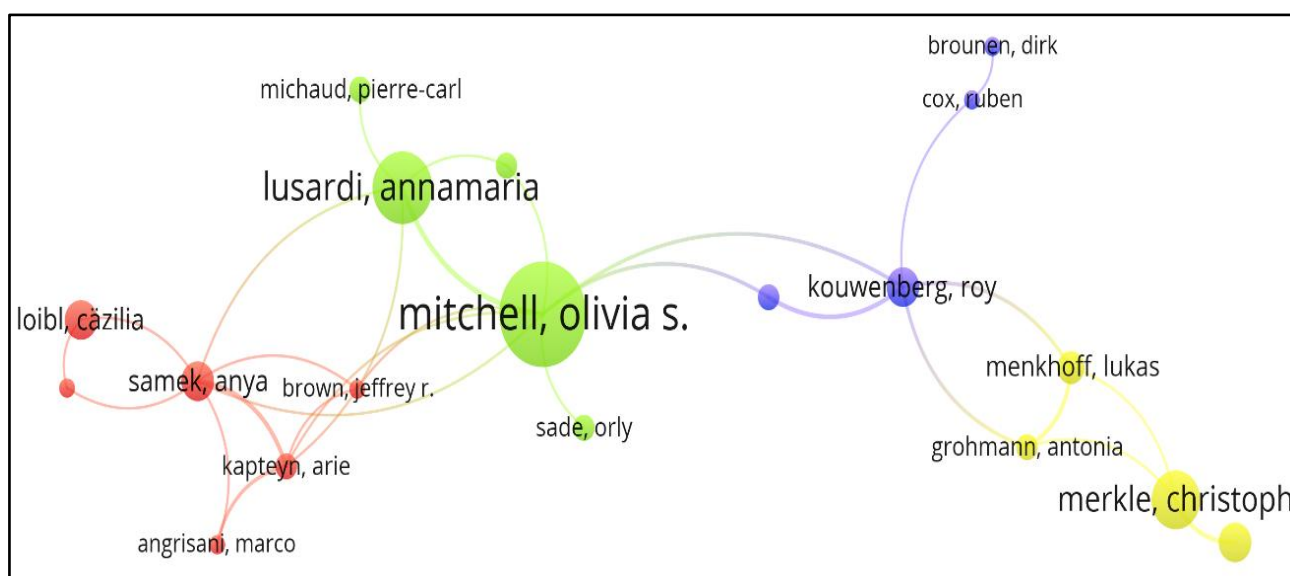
brounen, dirk
michaud, pierre-carl
cox, ruben
lusardi, annamaria
kouwenberg, roy
loibl, cäzilia
mitchell, olivia s.
menkhoff, lukas
samek, anya
brown, jeffrey r.
sade, orly
grohmann, antonia
kapteyn, arie
merkle, christoph
angrisani, marco